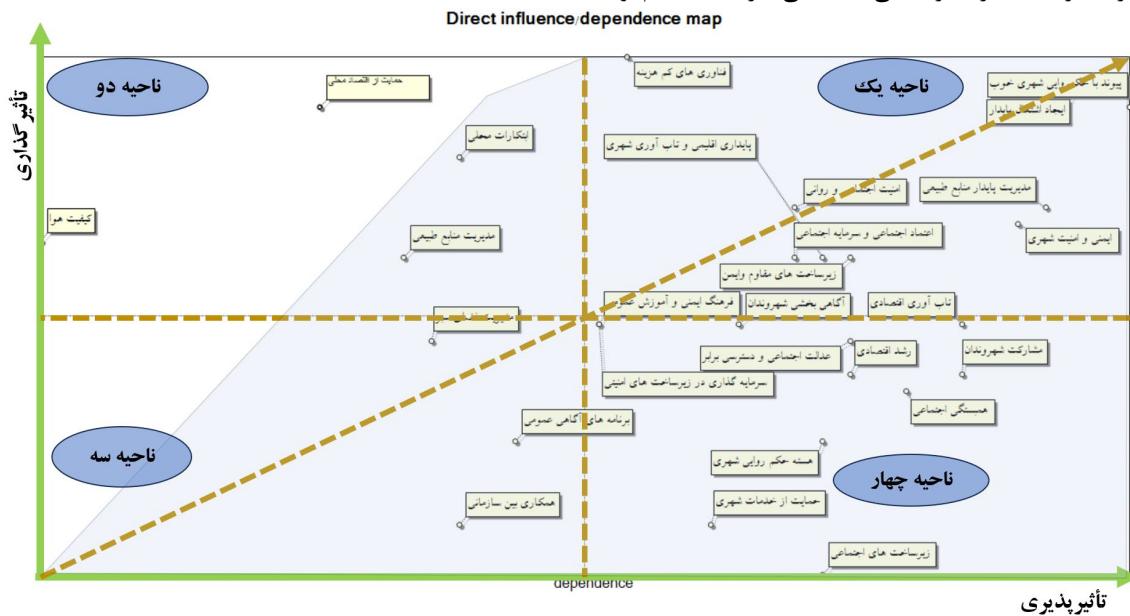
Direct influence/dependence map

تأثیرگذاری

ناحیه دو

ناحیه یک

ناحیه سه

ناحیه چهار

حمایت از اقتصاد محلی

فناوری های کم هزینه

پیوند با حکمروایی شهری خوب

ایجاد اشتغال پایدار

ابتکارات محلی

پایداری اقلیمی و تاب آوری شهری

امنیت اجتماعی و روانی

مدیریت پایدار منابع طبیعی

کیفیت هوا

مدیریت منابع طبیعی

اعتماد اجتماعی و سرمایه اجتماعی

ایمنی و امنیت شهری

زیرساخت های مقاوم وایمن

فرهنگ ایمنی و آموزش عمومی

آگاهی بخشی شهروندان

تاب آوری اقتصادی

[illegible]

عدالت اجتماعی و دسترسی برابر

رشد اقتصادی

مشارکت شهروندان

سرمایه گذاری در زیرساخت های امنیتی

همبستگی اجتماعی

برنامه های آگاهی عمومی

هسته حکمروایی شهری

حمایت از خدمات شهری

همکاری بین سازمانی

زیرساخت های اجتماعی

dependence

تأثیرپذیری